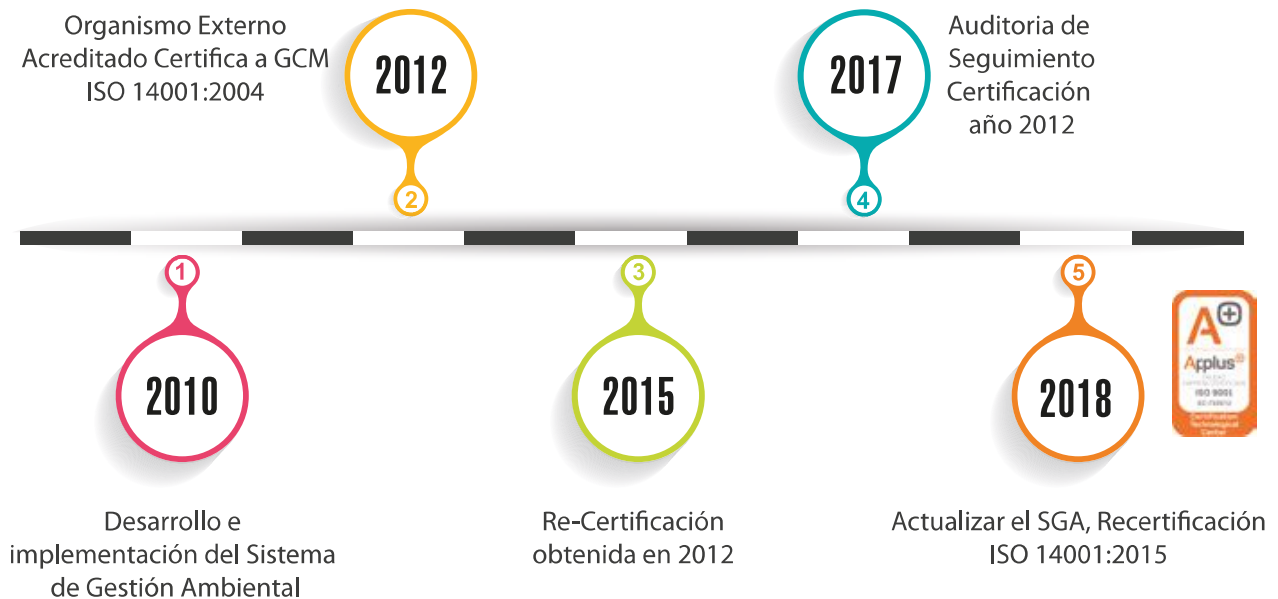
Organismo Externo Acreditado Certifica a GCM ISO 14001:2004

2012

2

2017

4

Auditoria de Seguimiento Certificación año 2012

1

2010

Desarrollo e implementación del Sistema de Gestión Ambiental

3

2015

Re-Certificación obtenida en 2012

5

2018

A+

Applus

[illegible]

ISO 9001

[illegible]

Actualizar el SGA, Recertificación ISO 14001:2015